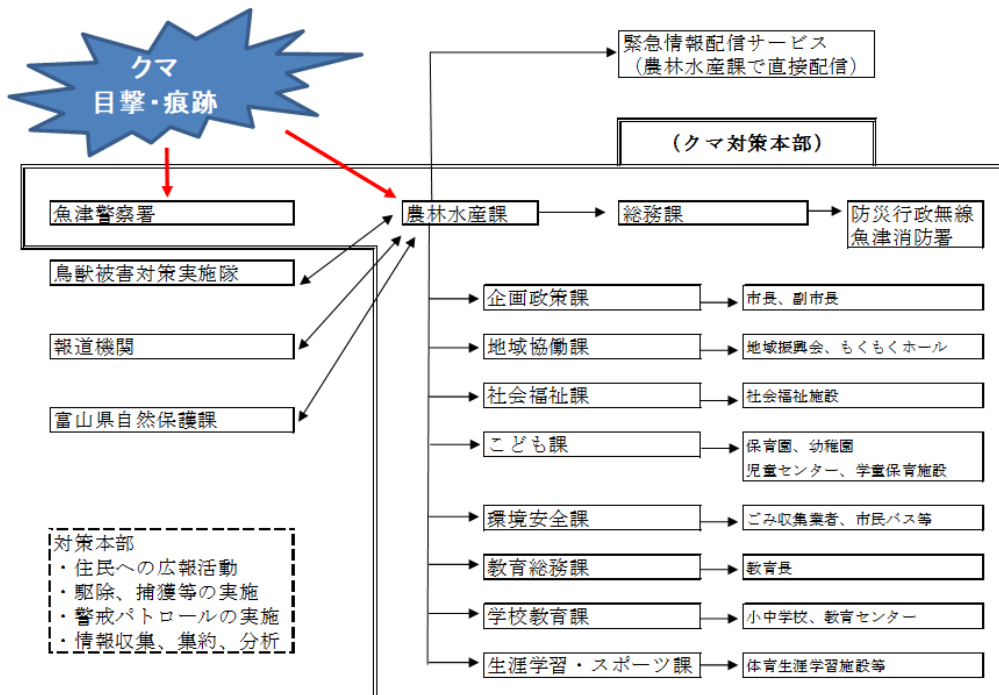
クマ
目撃・痕跡

緊急情報配信サービス
（農林水産課で直接配信）

（クマ対策本部）

魚津警察署

農林水産課

総務課

防災行政無線
魚津消防署

鳥獣被害対策実施隊

報道機関

富山県自然保護課

企画政策課

市長、副市長

地域協働課

地域振興会、もくもくホール

社会福祉課

社会福祉施設

こども課

保育園、幼稚園
児童センター、学童保育施設

環境安全課

ごみ収集業者、市民バス等

教育総務課

教育長

学校教育課

小中学校、教育センター

生涯学習・スポーツ課

体育生涯学習施設等

対策本部
・住民への広報活動
・駆除、捕獲等の実施
・警戒パトロールの実施
・情報収集、集約、分析